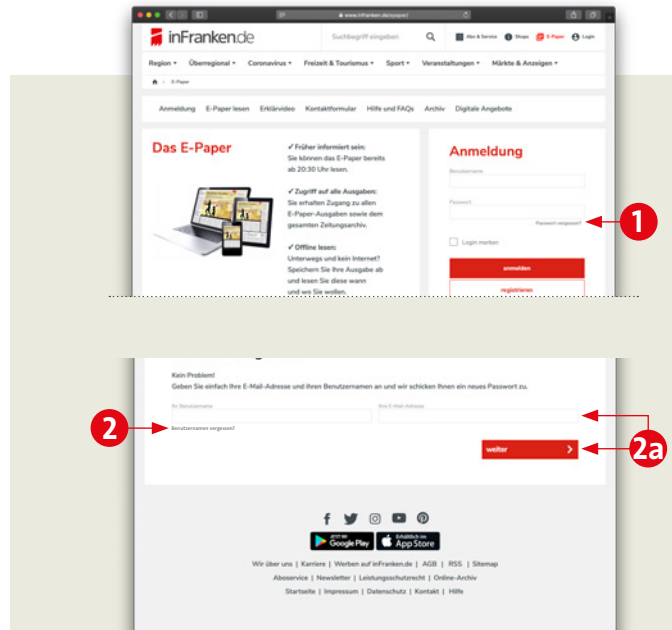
www.infranken.de/epaper/

inFranken.de

Suchbegriff eingeben

Abo & Service Shops E-Paper Login

Region ▾ Überregional ▾ Coronavirus ▾ Freizeit & Tourismus ▾ Sport ▾ Veranstaltungen ▾ Märkte & Anzeigen ▾

> E-Paper

Anmeldung E-Paper lesen Erklärvideo Kontaktformular Hilfe und FAQs Archiv Digitale Angebote

Das E-Paper

✔ Früher informiert sein:
Sie können das E-Paper bereits ab 20:30 Uhr lesen.

✔ Zugriff auf alle Ausgaben:
Sie erhalten Zugang zu allen E-Paper-Ausgaben sowie dem gesamten Zeitungsarchiv.

✔ Offline lesen:
Unterwegs und kein Internet? Speichern Sie Ihre Ausgabe ab und lesen Sie diese wann und wo Sie wollen.

Anmeldung

Benutzername

Passwort

Passwort vergessen?

1

Login merken

anmelden

registrieren

Kein Problem!
Geben Sie einfach Ihre E-Mail-Adresse und Ihren Benutzernamen an und wir schicken Ihnen ein neues Passwort zu.

Ihr Benutzername

Ihre E-Mail-Adresse

2

Benutzernamen vergessen?

weiter >

2a

Google Play App Store

Wir über uns | Karriere | Werben auf inFranken.de | AGB | RSS | Sitemap
Aboservice | Newsletter | Leistungsschutzrecht | Online-Archiv
Startseite | Impressum | Datenschutz | Kontakt | Hilfe